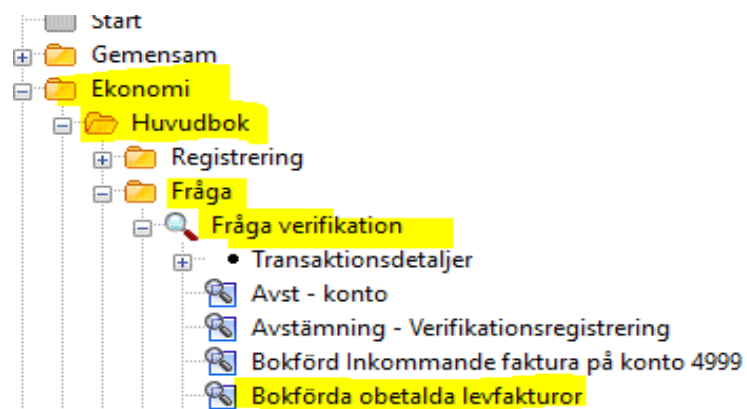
Start
Gemensam
Ekonomi
Huvudbok
Registrering
Fråga
Fråga verifikation
Transaktionsdetaljer
Avst - konto
Avstämning - Verifikationsregistrering
Bokförd Inkommande faktura på konto 4999
Bokförda obetalda levfakturor